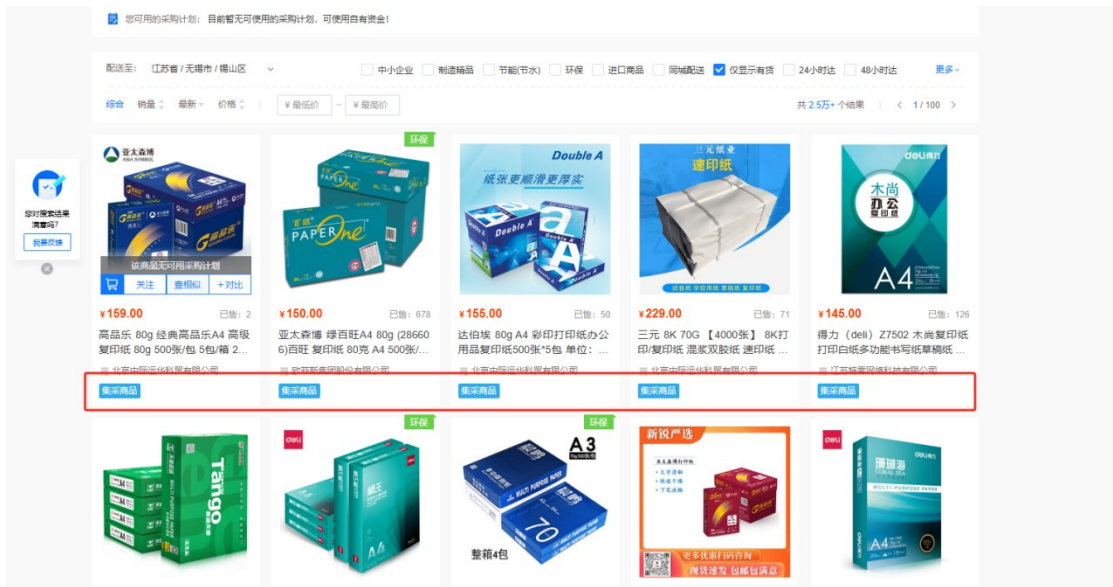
您可用的采购计划：目前暂无可使用的采购计划，可使用自有资金！

配送至： 江苏省 / 无锡市 / 锡山区
中小企业 制造精品 节能(节水) 环保 进口商品 同城配送 仅显示有货 24小时达 48小时达 更多

综合 销量 最新 价格 ¥最低价 - ¥最高价
共 2.5万+ 个结果 1 / 100

您对搜索结果满意吗？
我要反馈

环保

Double A
纸张更顺滑更厚实

三元纸业
速印纸

deli 得力
木尚
办公
复印纸
A4

该商品无可用采购计划
关注 查相似 +对比

¥159.00 已售：2
高品乐 80g 经典高品乐A4 高级复印纸 80g 500张/包 5包/箱 2...
北京中际远华科贸有限公司
集采商品

¥150.00 已售：678
亚太森博 绿百旺A4 80g (286606)百旺 复印纸 80克 A4 500张/...
欧菲斯集团股份有限公司
集采商品

¥155.00 已售：50
达伯埃 80g A4 彩印打印纸办公用品复印纸500张*5包 单位：...
北京中际远华科贸有限公司
集采商品

¥229.00 已售：71
三元 8K 70G 【4000张】 8K打印/复印纸 混浆双胶纸 速印纸 ...
北京中际远华科贸有限公司
集采商品

¥145.00 已售：126
得力（deli）Z7502 木尚复印纸打印白纸多功能书写纸草稿纸 ...
江苏特哥网络科技有限公司
集采商品

Tango

deli

环保
A3
整箱4包

新锐严选
更多优惠扫码咨询
现货速发 包邮包满意

deli
珊瑚海
CORAL SEA
A4